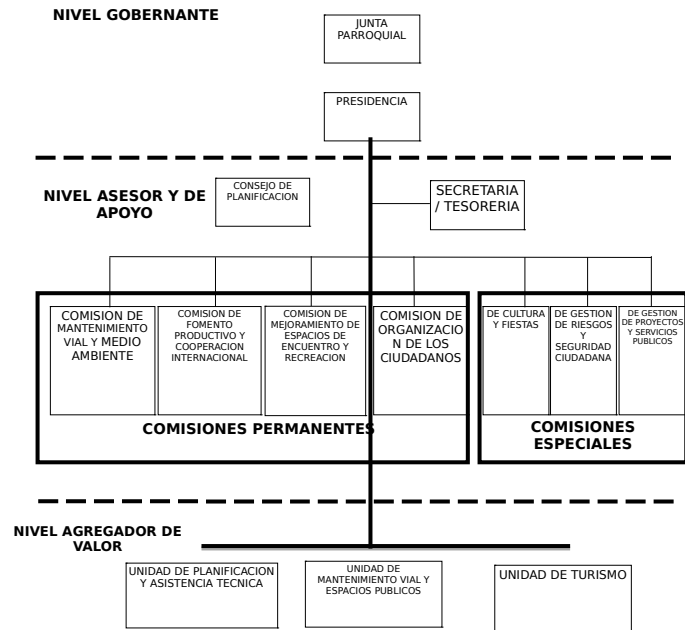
NIVEL GOBERNANTE

JUNTA PARROQUIAL

PRESIDENCIA

NIVEL ASESOR Y DE APOYO

CONSEJO DE PLANIFICACION

SECRETARIA / TESORERIA

COMISION DE MANTENIMIENTO VIAL Y MEDIO AMBIENTE

COMISION DE FOMENTO PRODUCTIVO Y COOPERACION INTERNACIONAL

COMISION DE MEJORAMIENTO DE ESPACIOS DE ENCUENTRO Y RECREACION

COMISION DE ORGANIZACION DE LOS CIUDADANOS

COMISIONES PERMANENTES

DE CULTURA Y FIESTAS

DE GESTION DE RIESGOS Y SEGURIDAD CIUDADANA

DE GESTION DE PROYECTOS Y SERVICIOS PUBLICOS

COMISIONES ESPECIALES

NIVEL AGREGADOR DE VALOR

UNIDAD DE PLANIFICACION Y ASISTENCIA TECNICA

UNIDAD DE MANTENIMIENTO VIAL Y ESPACIOS PUBLICOS

UNIDAD DE TURISMO